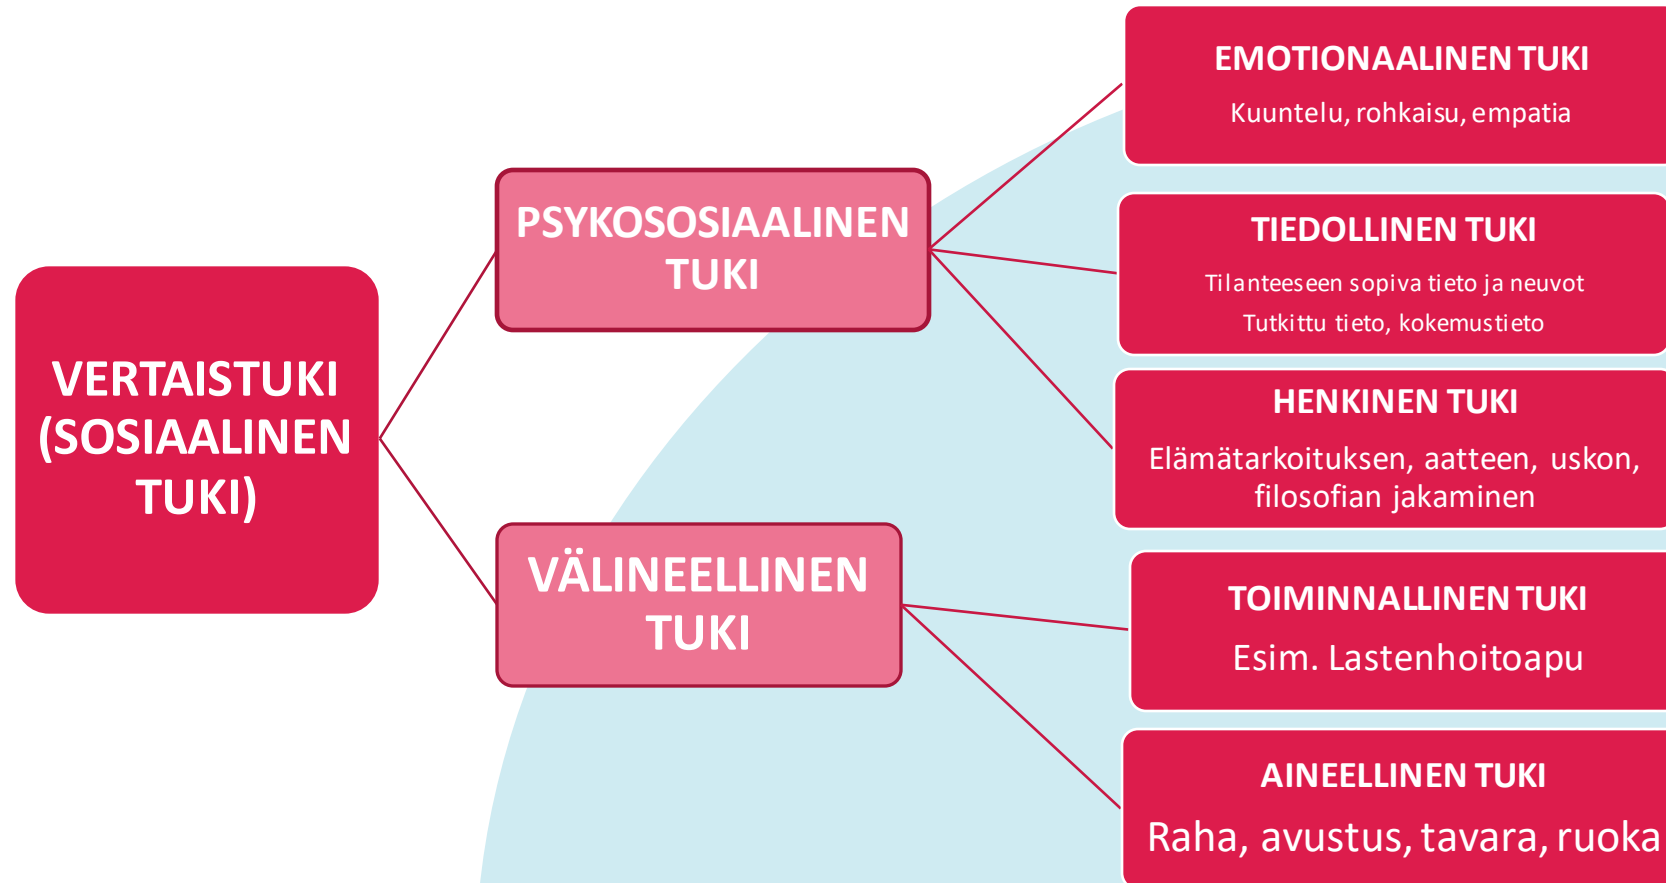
VERTAISTUKI (SOSIAALINEN TUKI)

PSYKOSOSIAALINEN TUKI

VÄLINEELLINEN TUKI

EMOTIONAALINEN TUKI
Kuuntelu, rohkaisu, empatia

TIEDOLLINEN TUKI
Tilanteeseen sopiva tieto ja neuvot
Tutkittu tieto, kokemustieto

HENKINEN TUKI
Elämätarkoituksen, aatteen, uskon, filosofian jakaminen

TOIMINNALLINEN TUKI
Esim. Lastenhoitoapu

AINEELLINEN TUKI
Raha, avustus, tavara, ruoka